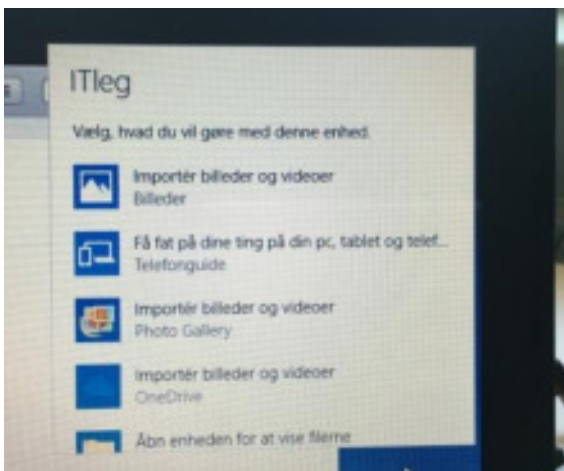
ITleg

Vælg, hvad du vil gøre med denne enhed.

Importér billeder og videoer
Billeder

Få fat på dine ting på din pc, tablet og telef...
Telefonguide

Importér billeder og videoer
Photo Gallery

Importér billeder og videoer
OneDrive

Åbn enheden for at vise filerne